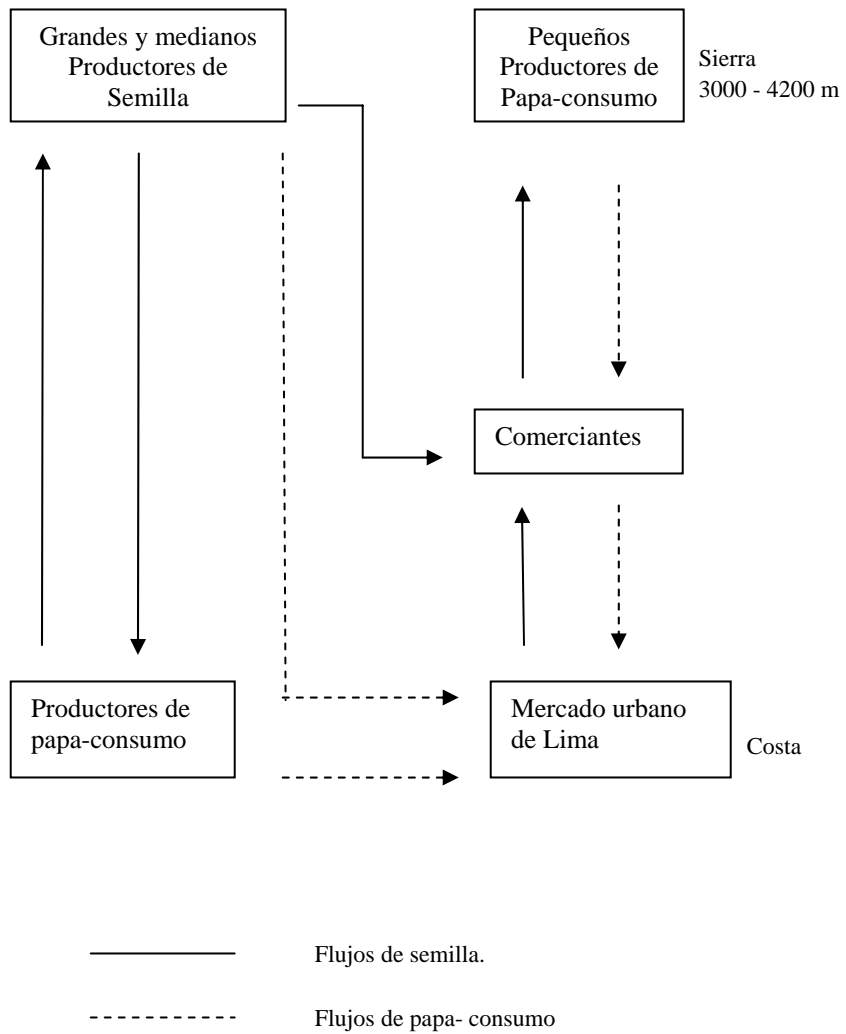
Grandes y medianos Productores de Semilla

Pequeños Productores de Papa-consumo

Sierra
3000 - 4200 m

Comerciantes

Productores de papa-consumo

Mercado urbano de Lima

Costa

Flujos de semilla.

Flujos de papa- consumo